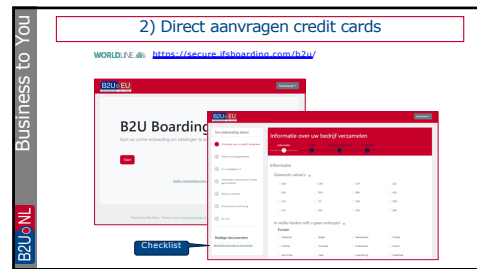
Business to You

B2U NL

2) Direct aanvragen credit cards

WORLDLINE https://secure.ifsboarding.com/b2u/

B2U EU

B2U Boarding

Start

Informatie over uw bedrijf verzamelen

Informatie

Checklist

Benodigde documenten